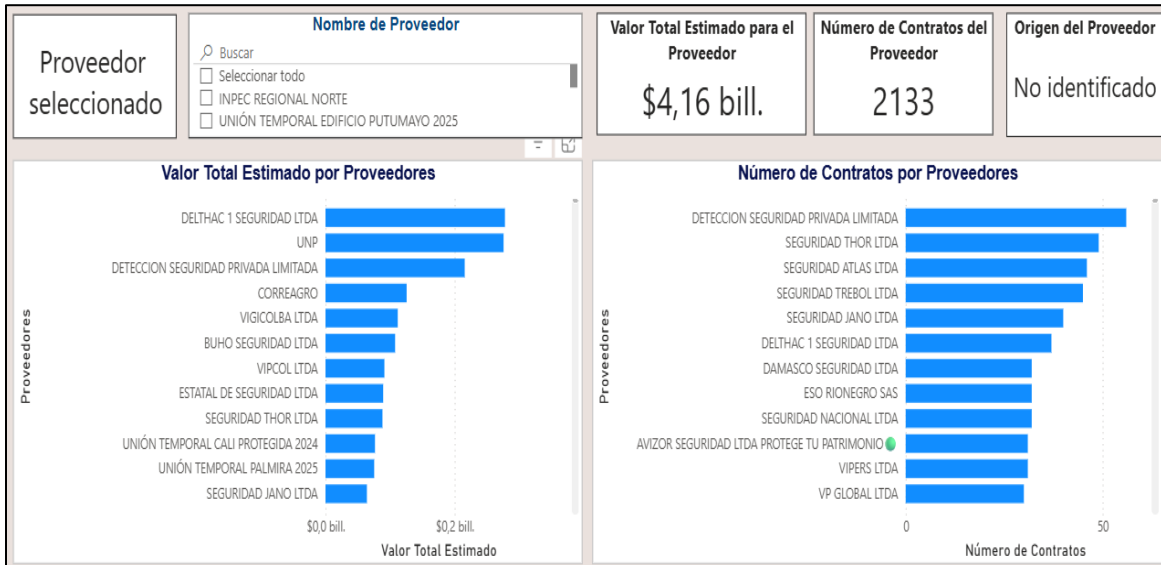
Proveedor seleccionado

Nombre de Proveedor

Buscar

Seleccionar todo

INPEC REGIONAL NORTE

UNIÓN TEMPORAL EDIFICIO PUTUMAYO 2025

Valor Total Estimado para el Proveedor

$4,16 bill.

Número de Contratos del Proveedor

2133

Origen del Proveedor

No identificado

Valor Total Estimado por Proveedores

Proveedores

DELTHAC 1 SEGURIDAD LTDA
UNP
DETECCION SEGURIDAD PRIVADA LIMITADA
CORREAGRO
VIGICOLBA LTDA
BUHO SEGURIDAD LTDA
VIPCOL LTDA
ESTATAL DE SEGURIDAD LTDA
SEGURIDAD THOR LTDA
UNIÓN TEMPORAL CALI PROTEGIDA 2024
UNIÓN TEMPORAL PALMIRA 2025
SEGURIDAD JANO LTDA

$0,0 bill.
$0,2 bill.

Valor Total Estimado

Número de Contratos por Proveedores

Proveedores

DETECCION SEGURIDAD PRIVADA LIMITADA
SEGURIDAD THOR LTDA
SEGURIDAD ATLAS LTDA
SEGURIDAD TREBOL LTDA
SEGURIDAD JANO LTDA
DELTHAC 1 SEGURIDAD LTDA
DAMASCO SEGURIDAD LTDA
ESO RIONEGRO SAS
SEGURIDAD NACIONAL LTDA
AVIZOR SEGURIDAD LTDA PROTEGE TU PATRIMONIO
VIPERS LTDA
VP GLOBAL LTDA

0
50

Número de Contratos